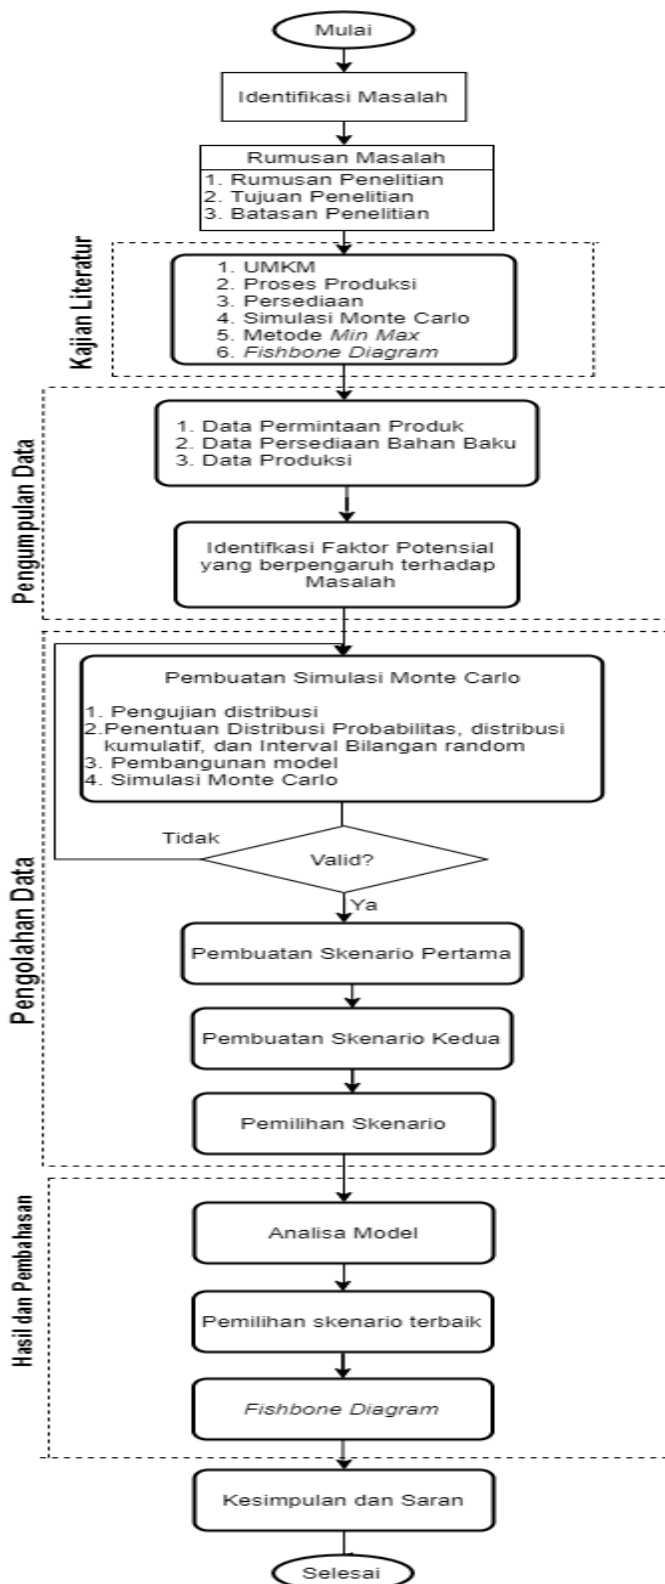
Mulai

Identifikasi Masalah

Rumusan Masalah
1. Rumusan Penelitian
2. Tujuan Penelitian
3. Batasan Penelitian

Kajian Literatur

1. UMKM
2. Proses Produksi
3. Persediaan
4. Simulasi Monte Carlo
5. Metode *Min Max*
6. *Fishbone Diagram*

Pengumpulan Data

1. Data Permintaan Produk
2. Data Persediaan Bahan Baku
3. Data Produksi

Identifkasi Faktor Potensial yang berpengaruh terhadap Masalah

Pengolahan Data

Pembuatan Simulasi Monte Carlo
1. Pengujian distribusi
2.Penentuan Distribusi Probabilitas, distribusi kumulatif, dan Interval Bilangan random
3. Pembangunan model
4. Simulasi Monte Carlo

Tidak

Valid?

Ya

Pembuatan Skenario Pertama

Pembuatan Skenario Kedua

Pemilihan Skenario

Hasil dan Pembahasan

Analisa Model

Pemilihan skenario terbaik

*Fishbone Diagram*

Kesimpulan dan Saran

Selesai